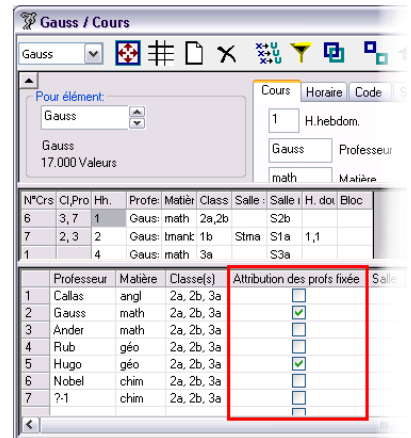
Gauss / Cours

Gauss

Pour élément:
Gauss
Gauss
17.000 Valeurs

Cours | Horaire | Code
1 H.hebdom.
Gauss Professeur
math Matière

| N°Crs | Cl,Pro | Hh. | Profe: | Matièr | Class | Salle : | Salle | H. dou | Bloc |
|---|---|---|---|---|---|---|---|---|---|
| 6 | 3, 7 | 1 | Gaus: | math | 2a,2b | | S2b | | |
| 7 | 2, 3 | 2 | Gaus: | tmank | 1b | Stma | S1a | 1,1 | |
| 1 | | 4 | Gaus: | math | 3a | | S3a | | |

| | Professeur | Matière | Classe(s) | Attribution des profs fixée | Salle |
|---|---|---|---|---|---|
| 1 | Callas | angl | 2a, 2b, 3a | ☐ | |
| 2 | Gauss | math | 2a, 2b, 3a | ☑ | |
| 3 | Ander | math | 2a, 2b, 3a | ☐ | |
| 4 | Rub | géo | 2a, 2b, 3a | ☐ | |
| 5 | Hugo | géo | 2a, 2b, 3a | ☑ | |
| 6 | Nobel | chim | 2a, 2b, 3a | ☐ | |
| 7 | ?-1 | chim | 2a, 2b, 3a | ☐ | |